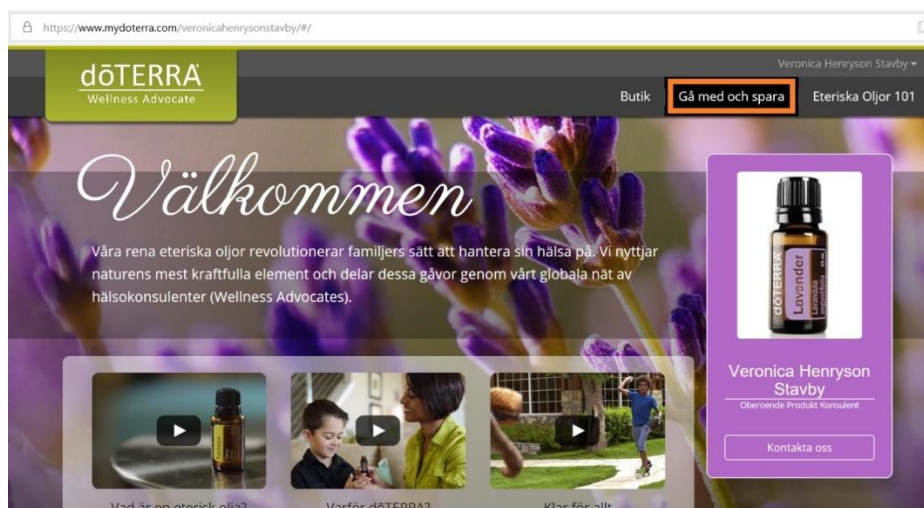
https://www.mydoterra.com/veronicahenrysonstavby/#/

Veronica Henryson Stavby

dōTERRA
Wellness Advocate

Butik
Gå med och spara
Eteriska Oljor 101

Välkommen

Våra rena eteriska oljor revolutionerar familjers sätt att hantera sin hälsa på. Vi nyttjar naturens mest kraftfulla element och delar dessa gåvor genom vårt globala nät av hälsokonsulenter (Wellness Advocates).

dōTERRA
Lavender
Lavandula

Veronica Henryson Stavby
Oberoende Produkt Konsulent

Kontakta oss

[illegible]
Varför dōTERRA?
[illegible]